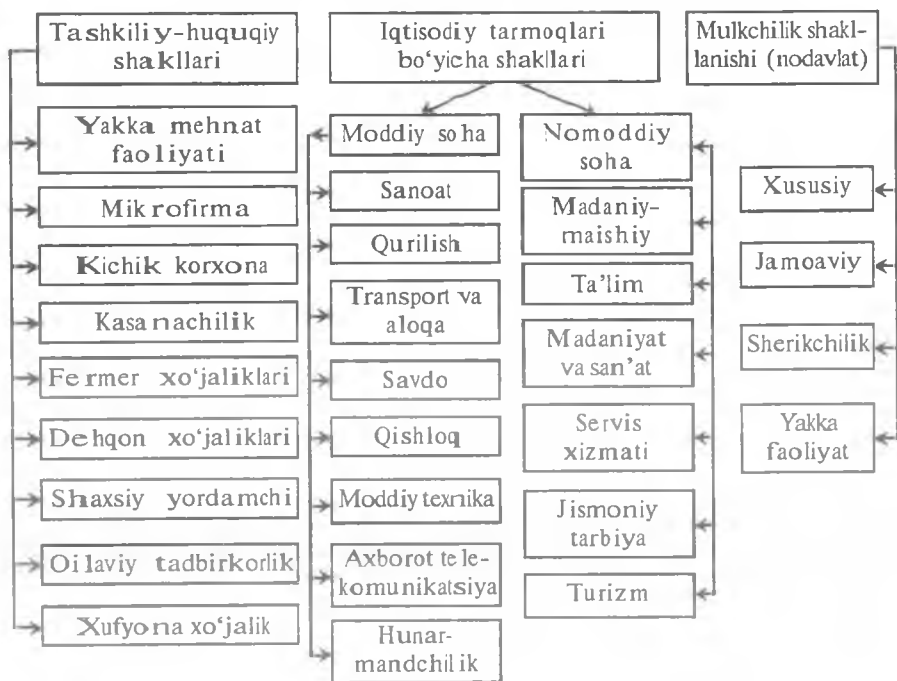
Tashkiliy-huquqiy shakllari

Iqtisodiy tarmoqlari bo'yicha shakllari

Mulkchilik shakllanishi (nodavlat)

Yakka mehnat faoliyati

Mikrofirma

Kichik korxona

Kasanachilik

Fermer xo'jaliklari

Dehqon xo'jaliklari

Shaxsiy yordamchi

Oilaviy tadbirkorlik

Xufyona xo'jalik

Moddiy soha

Sanoat

Qurilish

Transport va aloqa

Savdo

Qishloq

Moddiy texnika

Axborot telekomunikatsiya

Hunarmandchilik

Nomoddiy soha

Madaniy-maishiy

Ta'lim

Madaniyat va san'at

Servis xizmati

Jismoniy tarbiya

Turizm

Xususiy

Jamoaviy

Sherikchilik

Yakka faoliyat